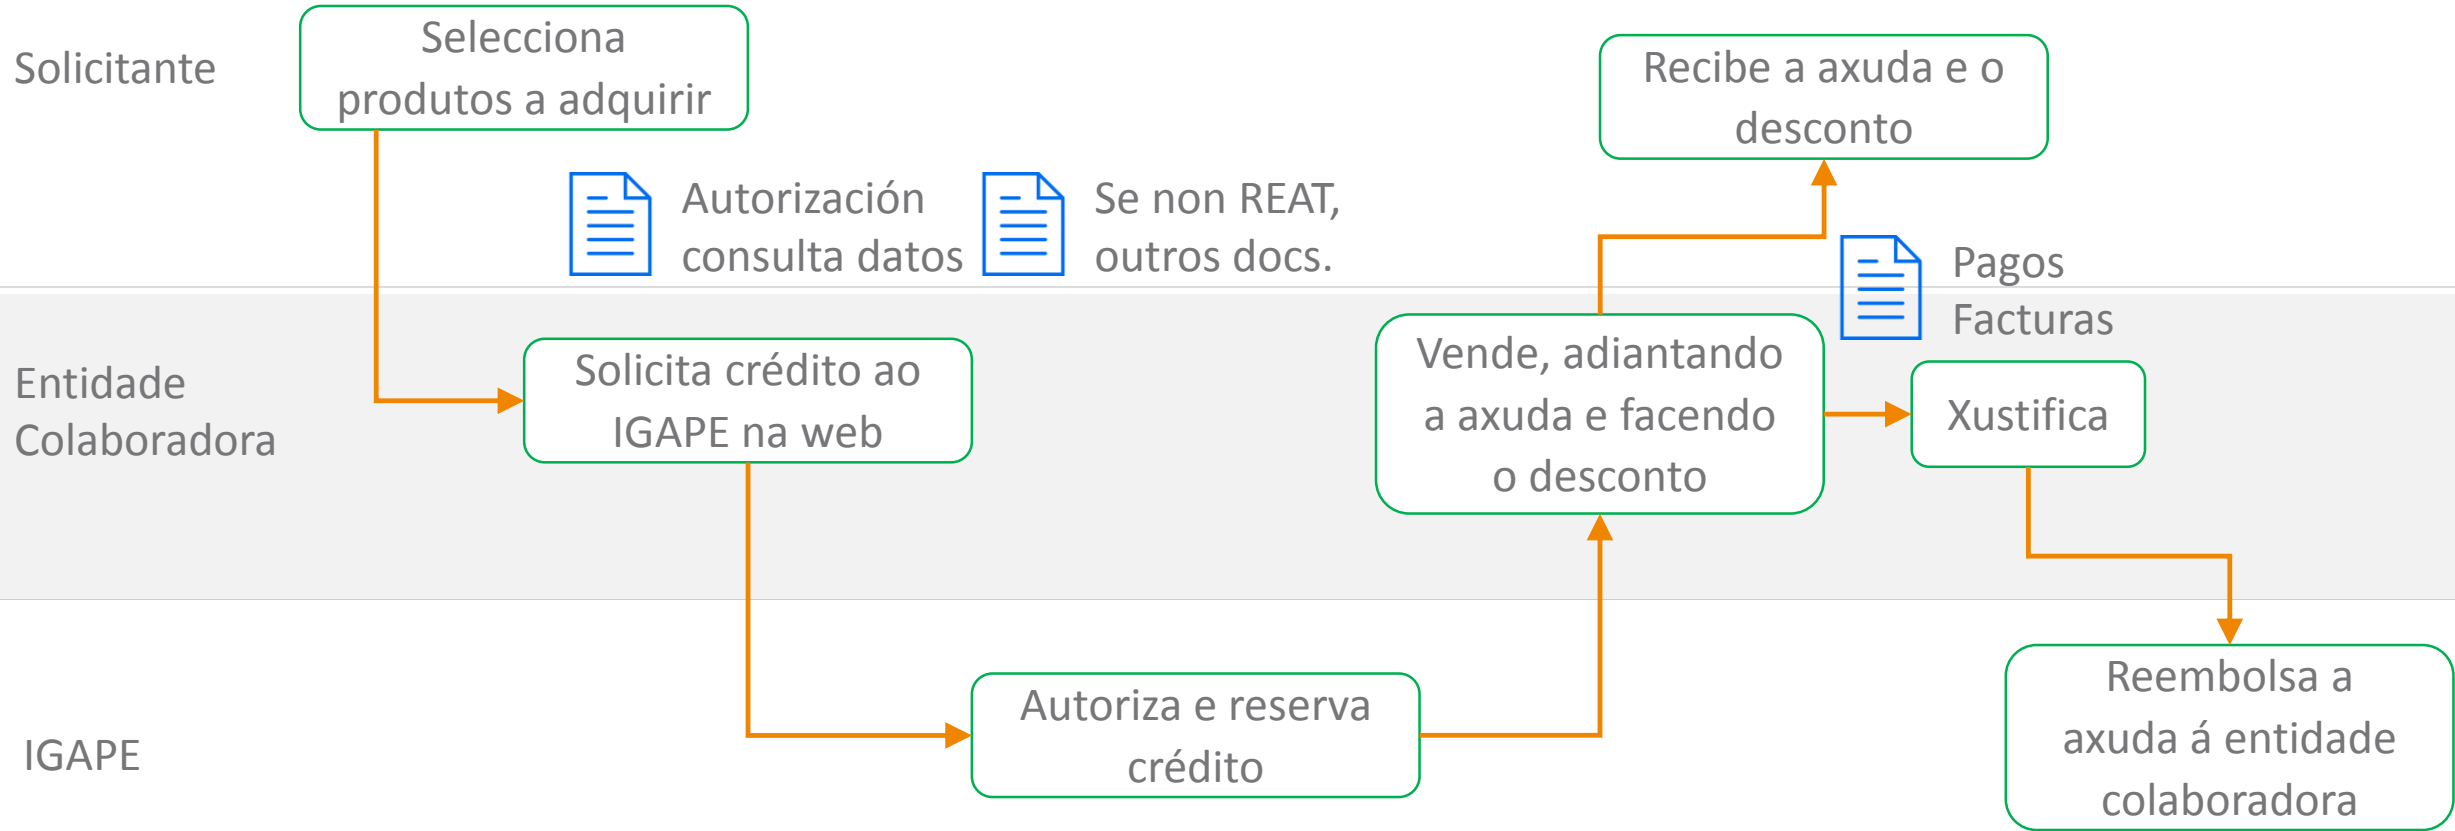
Solicitante

Selecciona produtos a adquirir

Autorización consulta datos

Se non REAT, outros docs.

Recibe a axuda e o desconto

Pagos Facturas

Entidade Colaboradora

Solicita crédito ao IGAPE na web

Vende, adiantando a axuda e facendo o desconto

Xustifica

IGAPE

Autoriza e reserva crédito

Reembolsa a axuda á entidade colaboradora